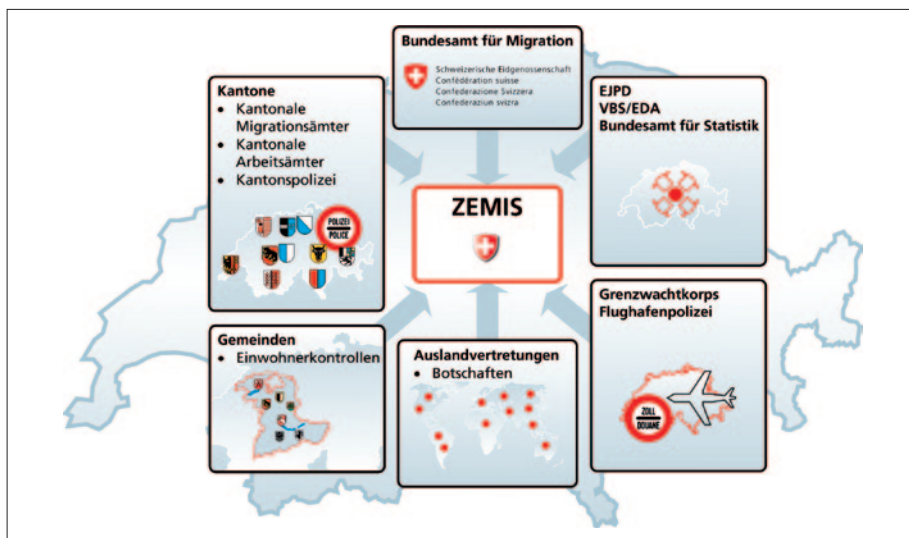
Bundesamt für Migration

Schweizerische Eidgenossenschaft
Confédération suisse
Confederazione Svizzera
Confederaziun svizra

Kantone
• Kantonale Migrationsämter
• Kantonale Arbeitsämter
• Kantonspolizei

POLIZEI POLICE

EJPD
VBS/EDA
Bundesamt für Statistik

ZEMIS

Gemeinden
• Einwohnerkontrollen

Auslandvertretungen
• Botschaften

Grenzwachtkorps
Flughafenpolizei

ZOLL DOUANE